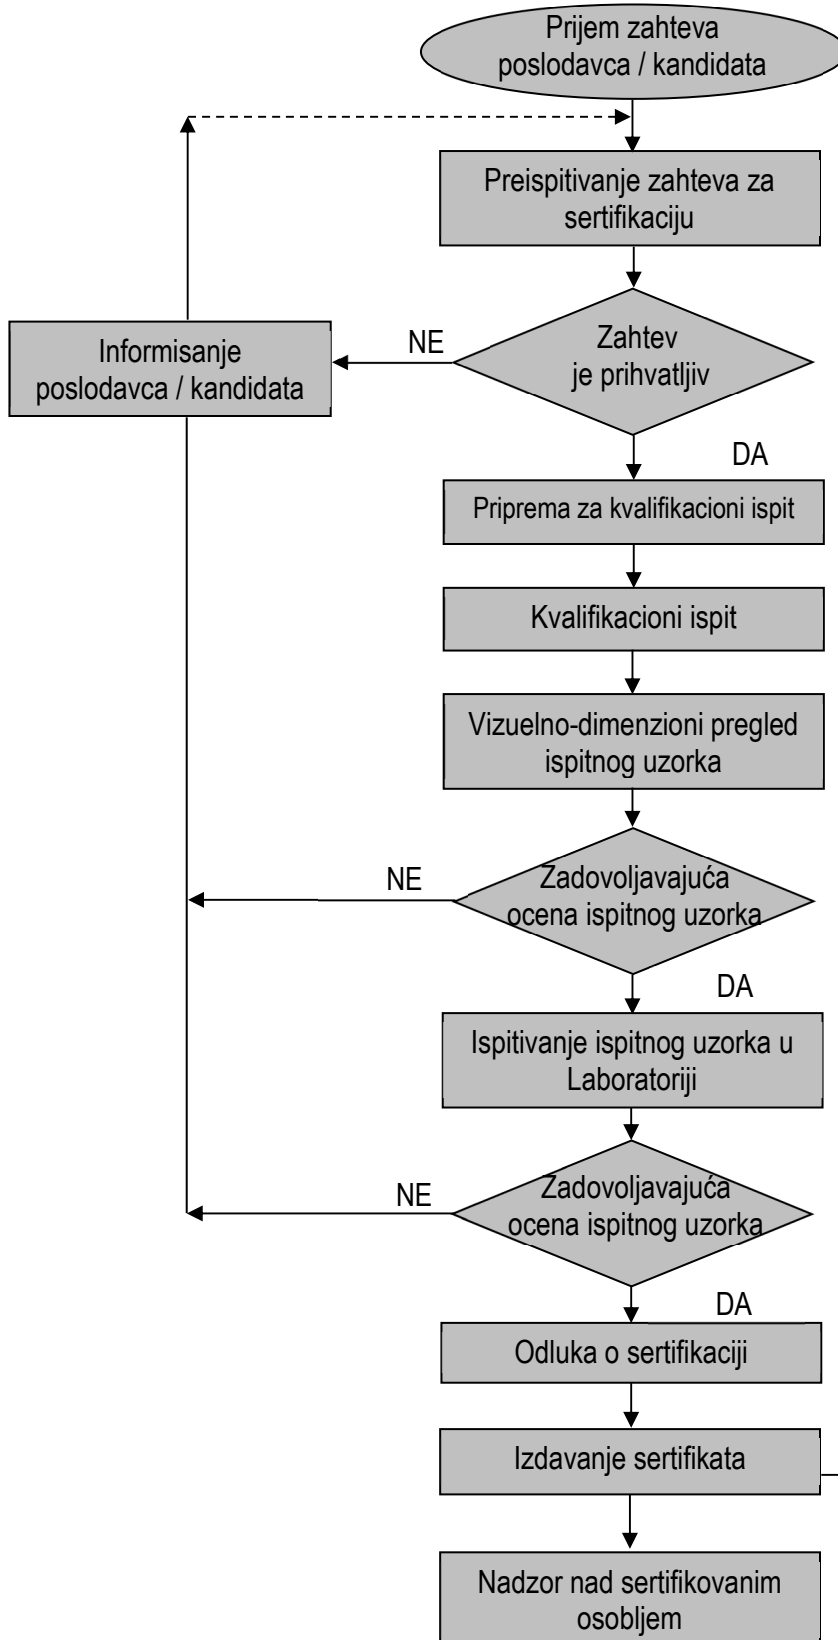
Prijem zahteva poslodavca / kandidata

Preispitivanje zahteva za sertifikaciju

Informisanje poslodavca / kandidata

NE

Zahtev je prihvatljiv

DA

Priprema za kvalifikacioni ispit

Kvalifikacioni ispit

Vizuelno-dimenzioni pregled ispitnog uzorka

NE

Zadovoljavajuća ocena ispitnog uzorka

DA

Ispitivanje ispitnog uzorka u Laboratoriji

NE

Zadovoljavajuća ocena ispitnog uzorka

DA

Odluka o sertifikaciji

Izdavanje sertifikata

Nadzor nad sertifikovanim osobljem